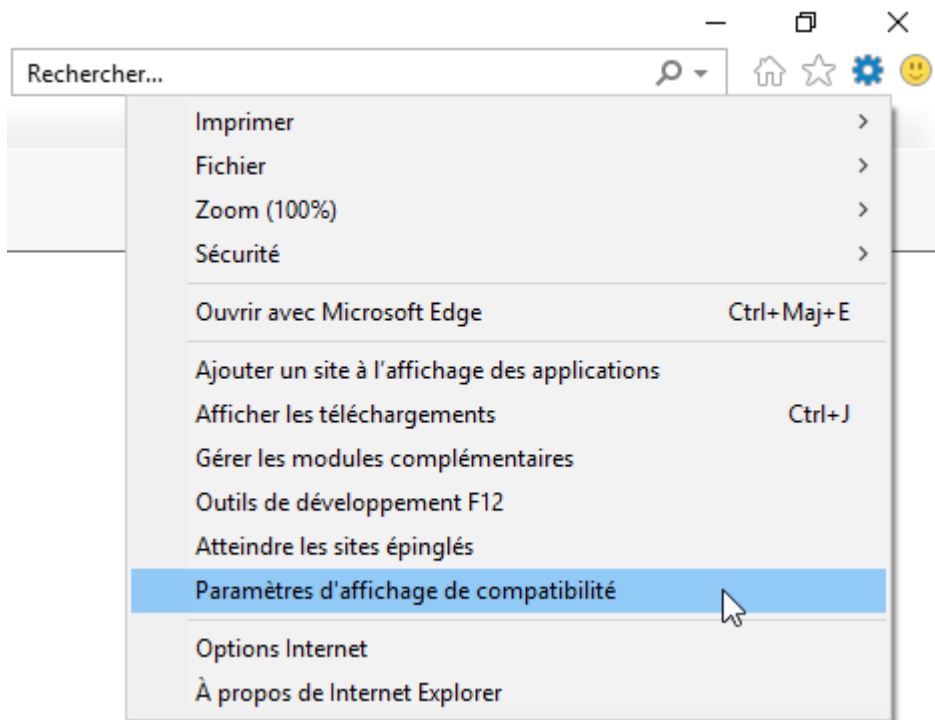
Rechercher...

Imprimer
Fichier
Zoom (100%)
Sécurité

Ouvrir avec Microsoft Edge Ctrl+Maj+E

Ajouter un site à l'affichage des applications
Afficher les téléchargements Ctrl+J
Gérer les modules complémentaires
Outils de développement F12
Atteindre les sites épinglés
Paramètres d'affichage de compatibilité

Options Internet
À propos de Internet Explorer